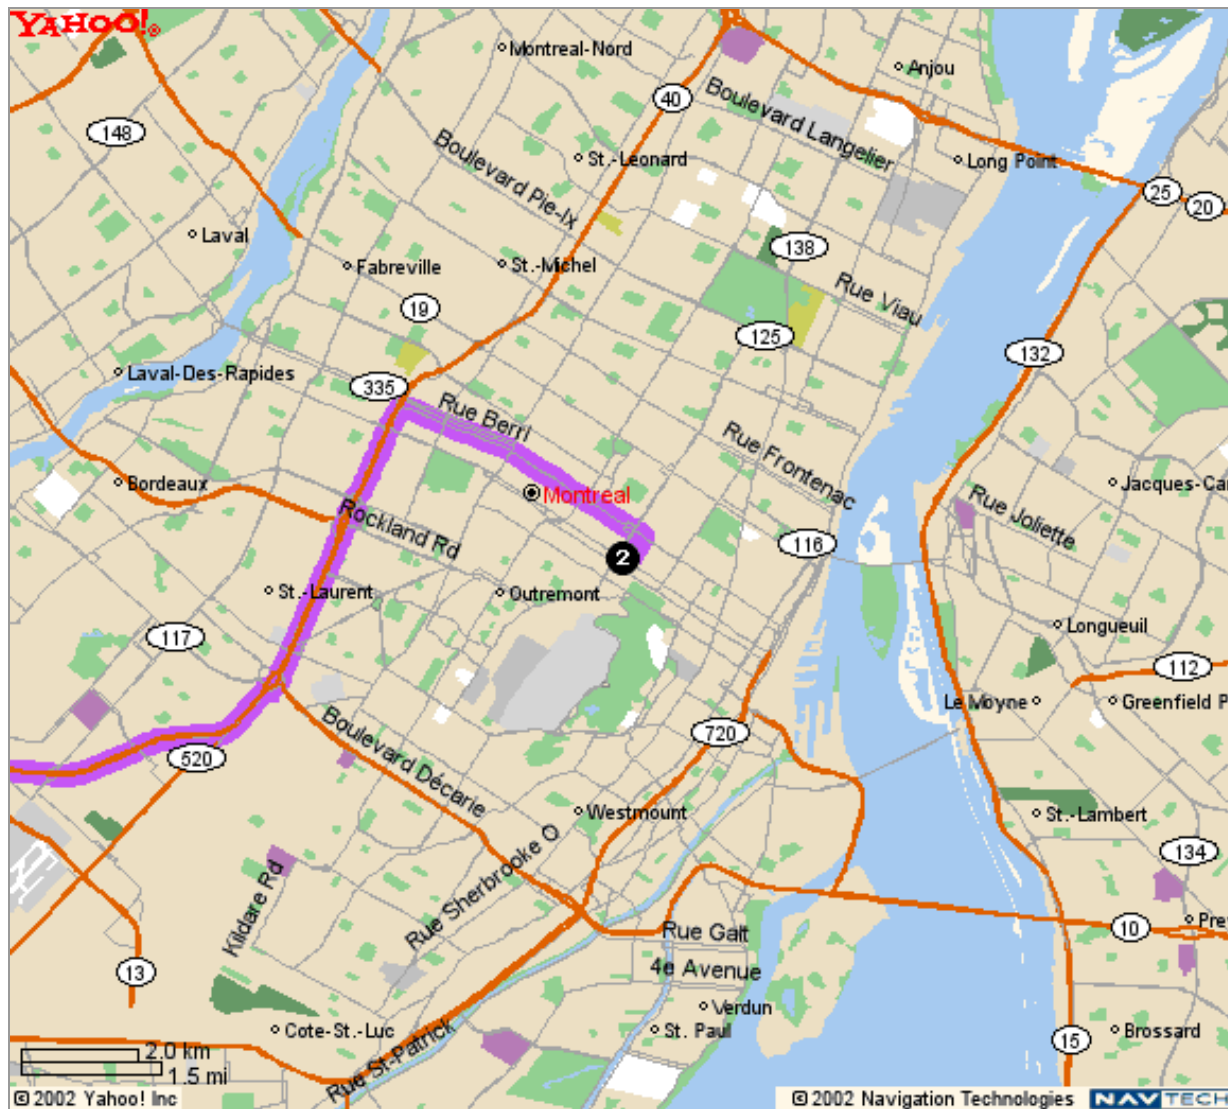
YAHOO!

Montreal-Nord
Anjou
40
Boulevard Langelier
148
Boulevard Pie-Ix
St.-Leonard
Long Point
25
20
Laval
Fabreville
St.-Michel
138
Rue Viau
19
125
132
Laval-Des-Rapides
335
Rue Berri
Rue Frontenac
Bordeaux
Montreal
Rue Joliette
Jacques-Ca
Rockland Rd
2
116
St.-Laurent
Outremont
Longueuil
117
112
Le Moyne
Greenfield P
Boulevard Décarie
720
520
Westmount
St.-Lambert
Rue Sherbrooke O
134
Kildare Rd
Rue Galt
10
Pre
4e Avenue
13
Verdun
Cote-St.-Luc
St. Paul
Brossard
15
Rue St.-Patrick
2.0 km
1.5 mi
© 2002 Yahoo! Inc
© 2002 Navigation Technologies
NAVTECH